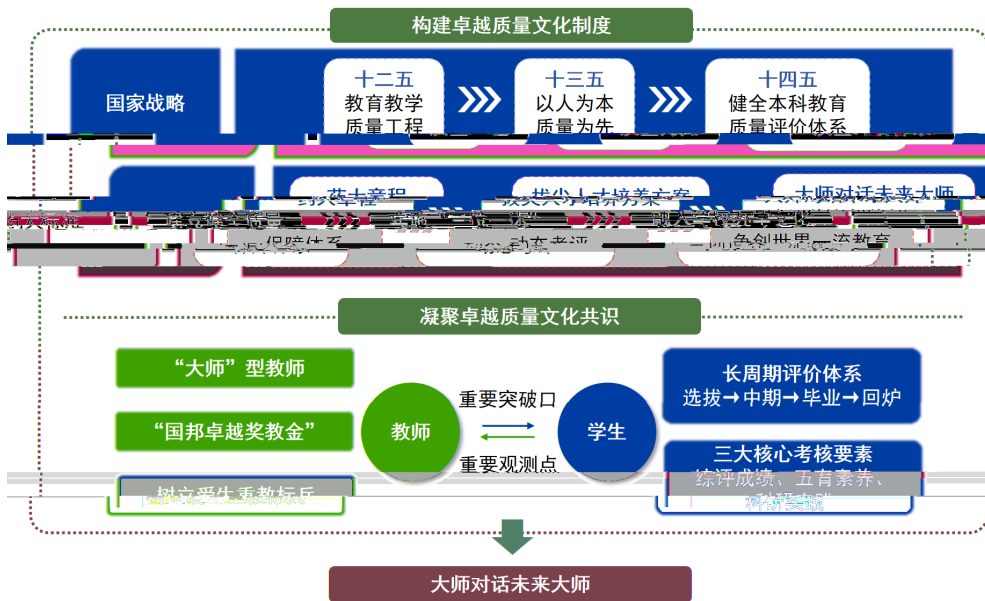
构建卓越质量文化制度

国家战略

十二五
教育教学
质量工程

十三五
以人为本
质量为先

十四五
健全本科教育
质量评价体系

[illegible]章程

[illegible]拔尖人才培养方案

大师对话未来大师

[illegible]

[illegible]保障体系

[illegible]动态考评

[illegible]争创世界一流教育

凝聚卓越质量文化共识

“大师”型教师

“国邦卓越奖教金”

树立爱生重教标兵

教师

重要突破口

重要观测点

学生

长周期评价体系
选拔→中期→毕业→回炉

三大核心考核要素
综评成绩、五育素养、
科研实践

大师对话未来大师